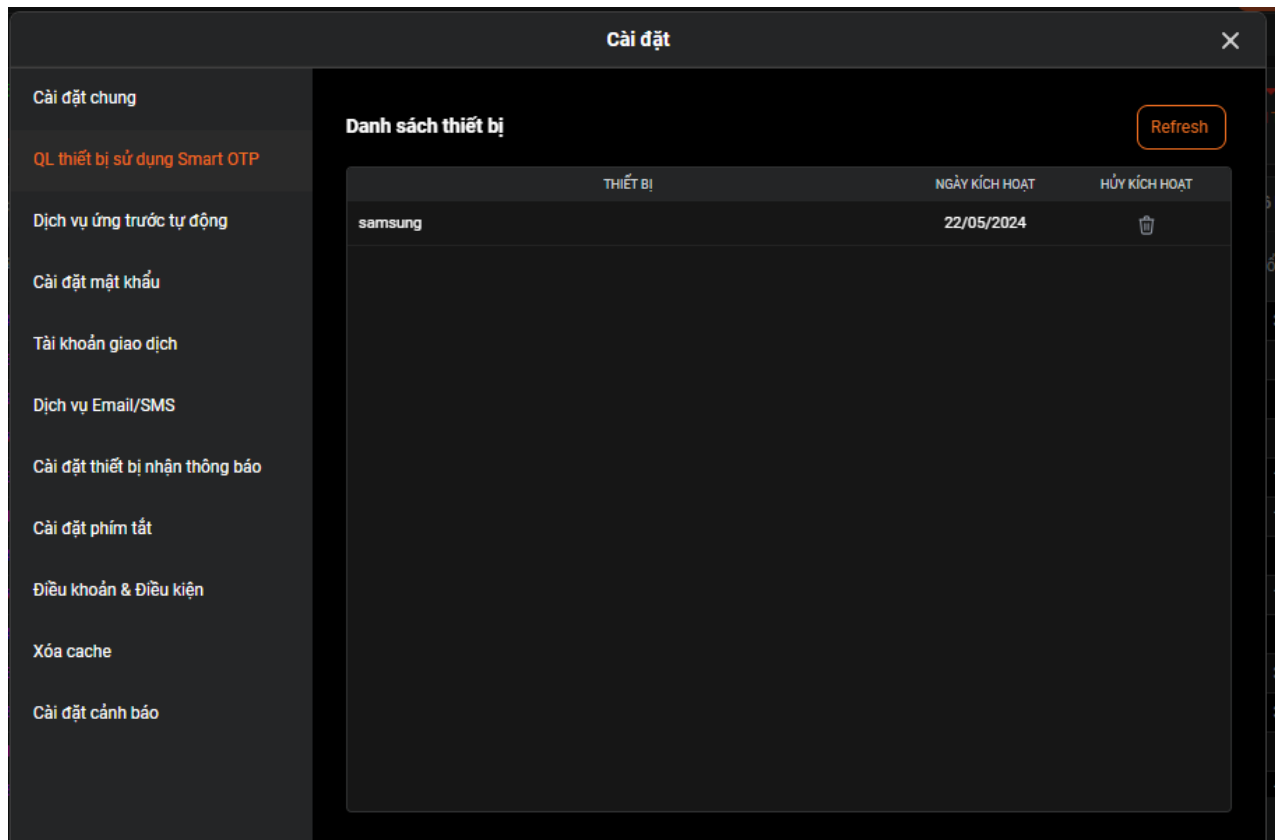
Cài đặt

Cài đặt chung

QL thiết bị sử dụng Smart OTP

Dịch vụ ứng trước tự động

Cài đặt mật khẩu

Tài khoản giao dịch

Dịch vụ Email/SMS

Cài đặt thiết bị nhận thông báo

Cài đặt phím tắt

Điều khoản & Điều kiện

Xóa cache

Cài đặt cảnh báo

Danh sách thiết bị

Refresh

| THIẾT BỊ | NGÀY KÍCH HOẠT | HỦY KÍCH HOẠT |
|---|---|---|
| samsung | 22/05/2024 | |